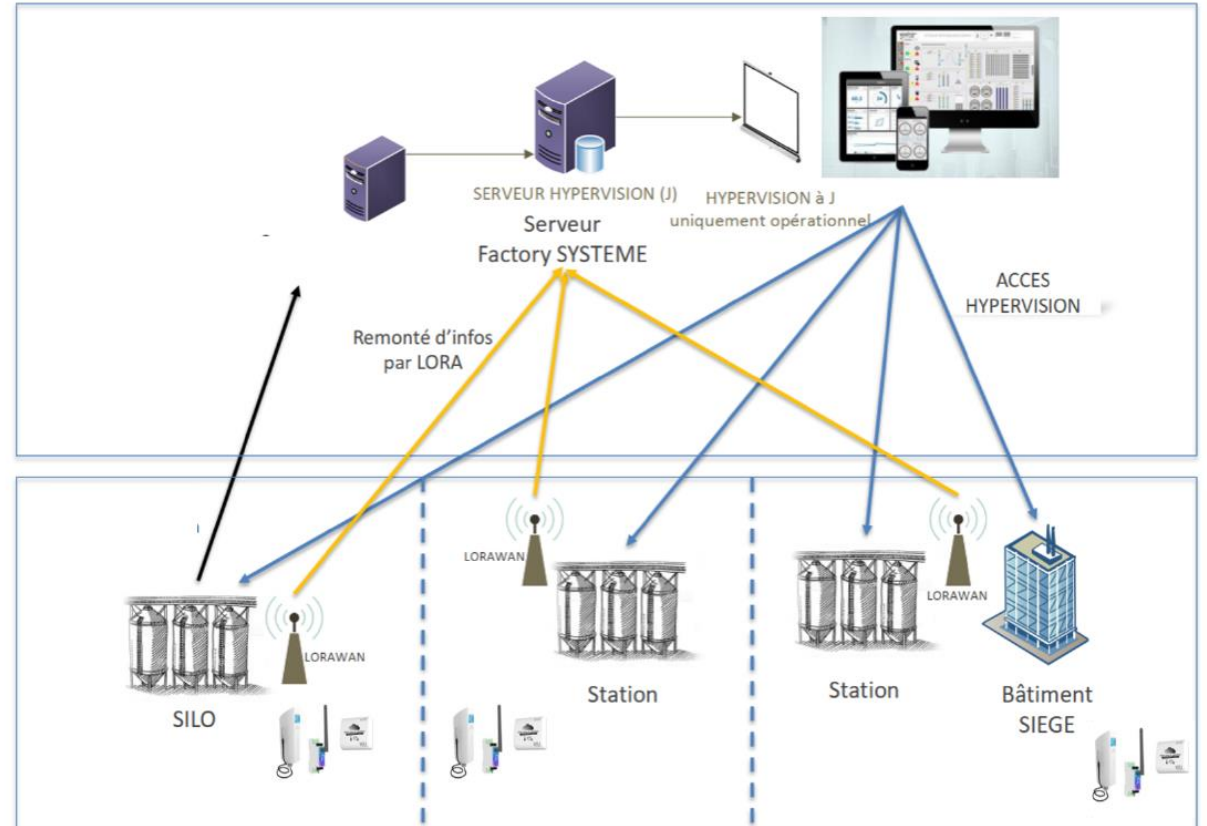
SERVEUR HYPERVISION (J)

Serveur
Factory SYSTEME

HYPERVISION à J
uniquement opérationnel

ACCES
HYPERVISION

Remonté d'infos
par LORA

LORAWAN

LORAWAN

LORAWAN

SILO

Station

Station

Bâtiment
SIEGE